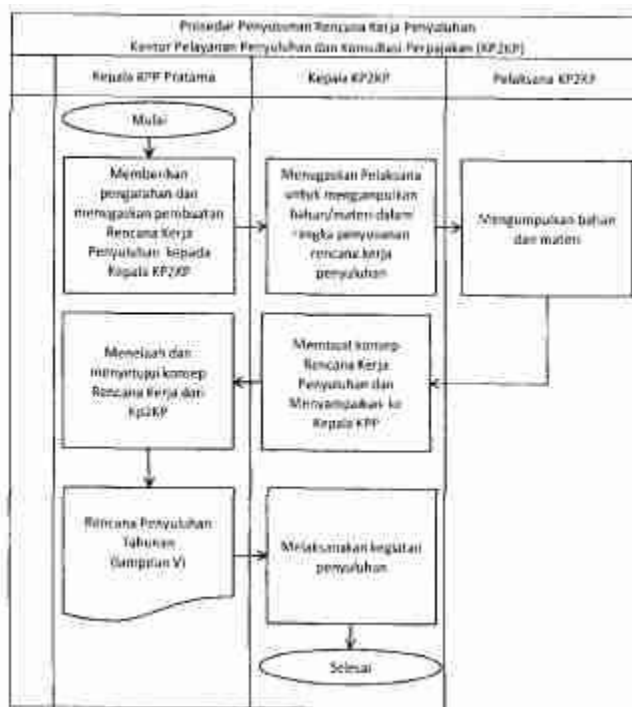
Prosedur Penyusunan Rencana Kerja Penyuluhan
Kantor Pelayanan Penyuluhan dan Konsultasi Perpajakan (KP2KP)

Kepala KPP Pratama

Kepala KP2KP

Pelaksana KP2KP

Mulai

Memberikan pengarahan dan menugaskan pembuatan Rencana Kerja Penyuluhan kepada Kepala KP2KP

Menugaskan Pelaksana untuk mengumpulkan bahan/materi dalam rangka penyusunan rencana kerja penyuluhan

Mengumpulkan bahan dan materi

Membuat konsep Rencana Kerja Penyuluhan dan Menyampaikan ke Kepala KPP

Menelaah dan menyetujui konsep Rencana Kerja dari Kp2KP

Rencana Penyuluhan Tahunan (lampiran V)

Melaksanakan kegiatan penyuluhan

Selesai